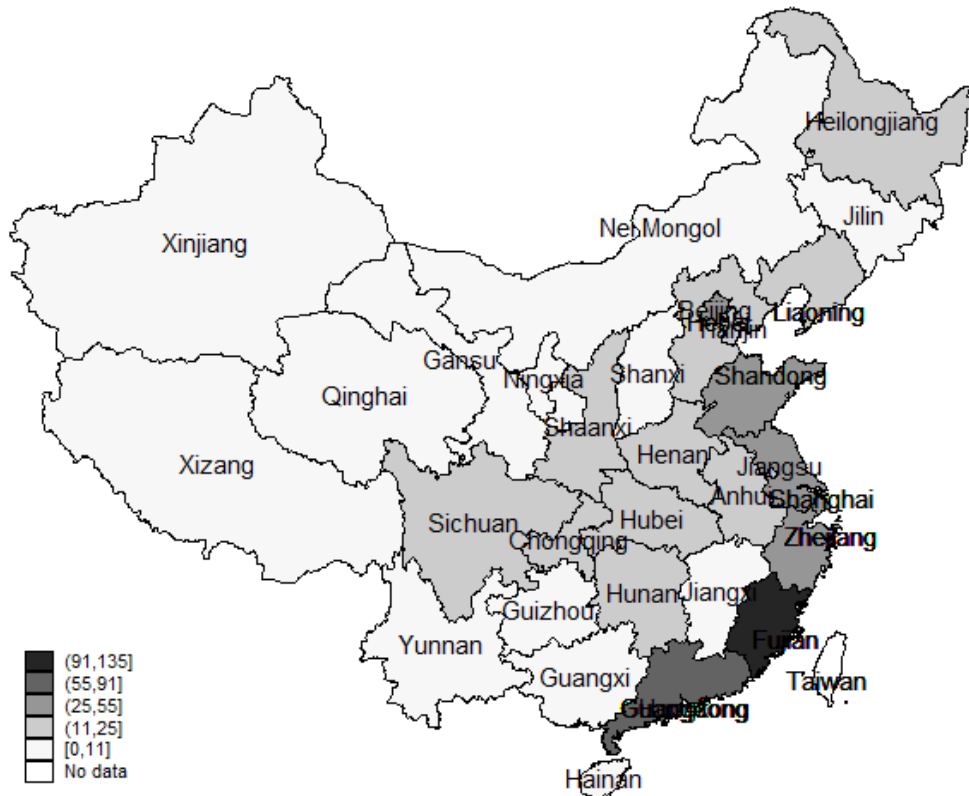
Heilongjiang
Jilin
Xinjiang
Nei Mongol
Beijing
Hebei
Tianjin
Liaoning
Gansu
Ningxia
Shanxi
Shandong
Qinghai
Shaanxi
Henan
Jiangsu
Xizang
Anhui
Shanghai
Sichuan
Hubei
Zhejiang
Chongqing
Hunan
Jiangxi
Guizhou
Yunnan
Fujian
Guangxi
Taiwan
Guangdong
Hainan

(91,135]
(55,91]
(25,55]
(11,25]
[0,11]
No data